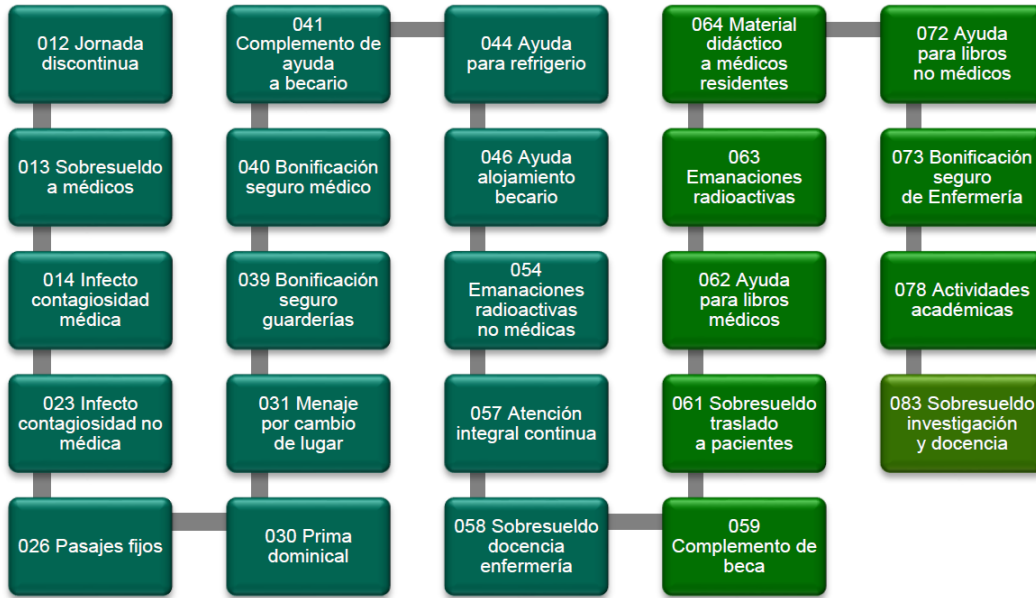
012 Jornada discontinua

013 Sobresueldo a médicos

014 Infecto contagiosidad médica

023 Infecto contagiosidad no médica

026 Pasajes fijos

030 Prima dominical

031 Menaje por cambio de lugar

039 Bonificación seguro guarderías

040 Bonificación seguro médico

041 Complemento de ayuda a becario

044 Ayuda para refrigerio

046 Ayuda alojamiento becario

054 Emanaciones radioactivas no médicas

057 Atención integral continua

058 Sobresueldo docencia enfermería

059 Complemento de beca

061 Sobresueldo traslado a pacientes

062 Ayuda para libros médicos

063 Emanaciones radioactivas

064 Material didáctico a médicos residentes

072 Ayuda para libros no médicos

073 Bonificación seguro de Enfermería

078 Actividades académicas

083 Sobresueldo investigación y docencia